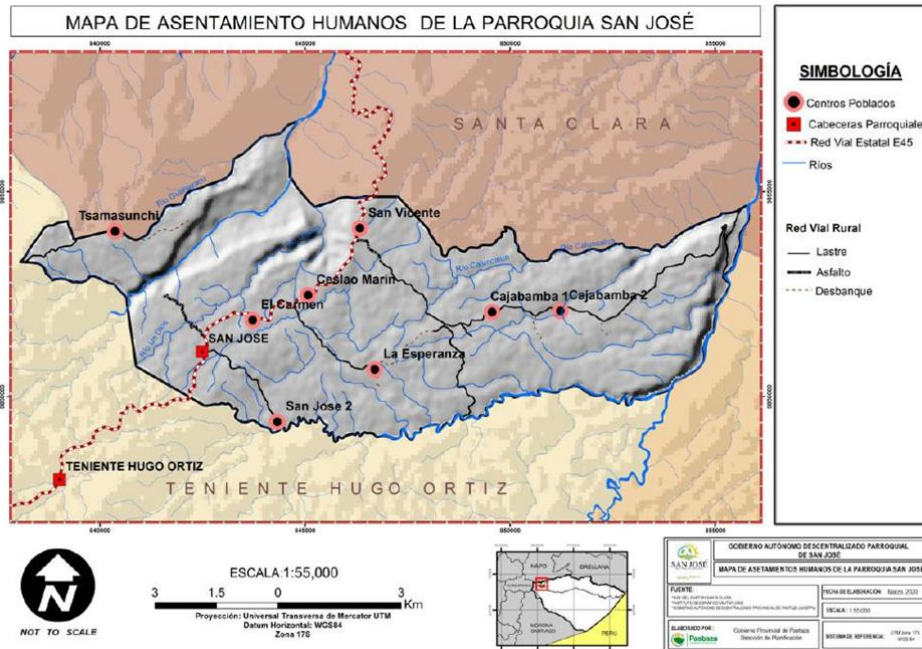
MAPA DE ASENTAMIENTO HUMANOS DE LA PARROQUIA SAN JOSÉ

840000 845000 850000 855000

SANTA CLARA

Tsamasunchi
San Vicente
Ceslao Marin
El Carmen
SAN JOSE
Cajabamba 1
Cajabamba 2
La Esperanza
San Jose 2
TENIENTE HUGO ORTIZ

TENIENTE HUGO ORTIZ

SIMBOLOGÍA

Centros Poblados
Cabeceras Parroquiale
Red Vial Estatal E45
Rios

Red Vial Rural
Lastre
Asfalto
Desbanque

NOT TO SCALE

ESCALA 1:55,000
3 1.5 0 3 Km
Proyección: Universal Transversa de Mercator UTM
Datum Horizontal: WGS84
Zona 17S

NAPO
ORELLANA
MORONA SANTIAGO
PERU

GOBIERNO AUTÓNOMO DESCENTRALIZADO PARROQUIAL DE SAN JOSÉ
SAN JOSÉ
MAPA DE ASENTAMIENTOS HUMANOS DE LA PARROQUIA SAN JOSÉ
FUENTE:
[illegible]
FECHA DE ELABORACIÓN: Marzo 2020
ESCALA: 1:55,000
ELABORADO POR:
Pastaza
Gobierno Provincial de Pastaza
Dirección de Planificación
SISTEMA DE REFERENCIA: UTM Zona 17S WGS 84